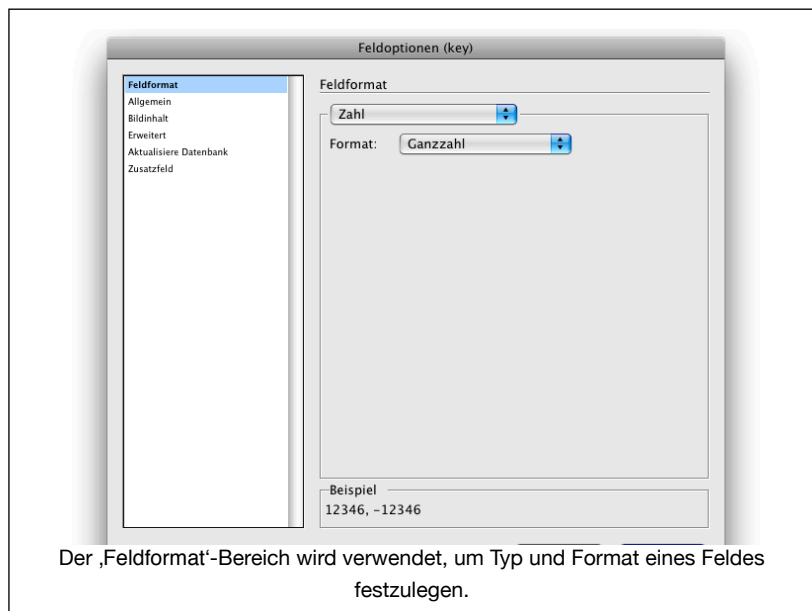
Feldoptionen (key)

Feldformat
Allgemein
Bildinhalt
Erweitert
Aktualisiere Datenbank
Zusatzfeld

Feldformat

Zahl

Format: Ganzzahl

Beispiel
12346, -12346

Der ‚Feldformat'-Bereich wird verwendet, um Typ und Format eines Feldes festzulegen.